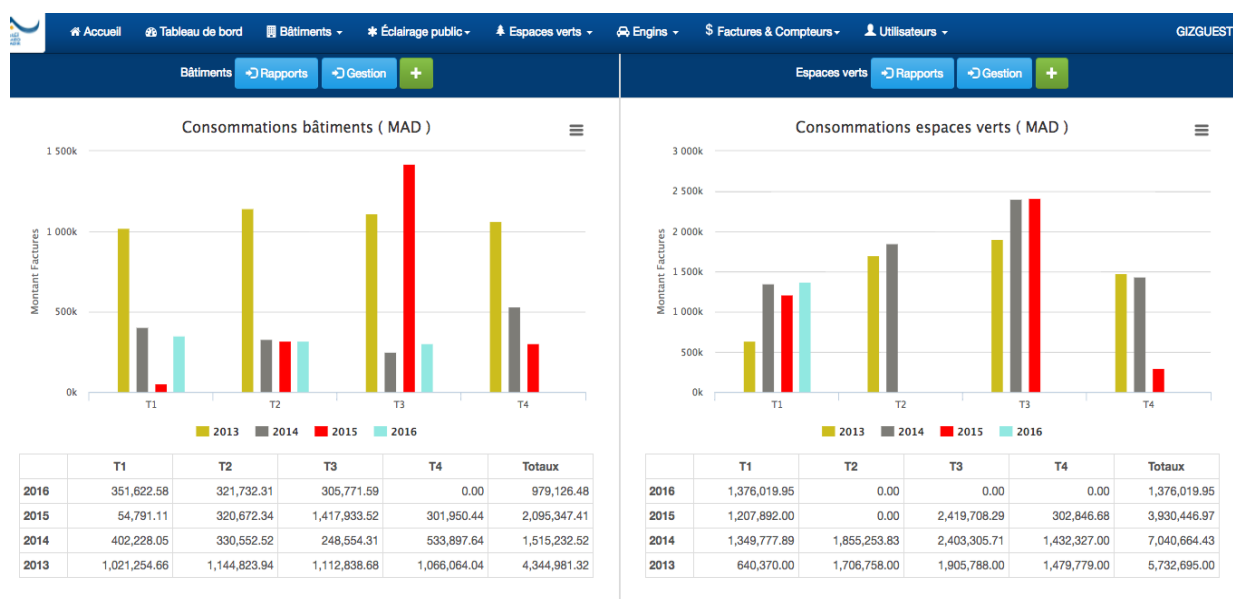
Accueil Tableau de bord Bâtiments Éclairage public Espaces verts Engins Factures & Compteurs Utilisateurs GIZGUEST

Bâtiments Rapports Gestion +

Espaces verts Rapports Gestion +

Consommations bâtiments ( MAD )

1 500k
1 000k
500k
0k
Montant Factures
T1 T2 T3 T4
2013 2014 2015 2016

| | T1 | T2 | T3 | T4 | Totaux |
|---|---|---|---|---|---|
| 2016 | 351,622.58 | 321,732.31 | 305,771.59 | 0.00 | 979,126.48 |
| 2015 | 54,791.11 | 320,672.34 | 1,417,933.52 | 301,950.44 | 2,095,347.41 |
| 2014 | 402,228.05 | 330,552.52 | 248,554.31 | 533,897.64 | 1,515,232.52 |
| 2013 | 1,021,254.66 | 1,144,823.94 | 1,112,838.68 | 1,066,064.04 | 4,344,981.32 |

Consommations espaces verts ( MAD )

3 000k
2 500k
2 000k
1 500k
1 000k
500k
0k
Montant Factures
T1 T2 T3 T4
2013 2014 2015 2016

| | T1 | T2 | T3 | T4 | Totaux |
|---|---|---|---|---|---|
| 2016 | 1,376,019.95 | 0.00 | 0.00 | 0.00 | 1,376,019.95 |
| 2015 | 1,207,892.00 | 0.00 | 2,419,708.29 | 302,846.68 | 3,930,446.97 |
| 2014 | 1,349,777.89 | 1,855,253.83 | 2,403,305.71 | 1,432,327.00 | 7,040,664.43 |
| 2013 | 640,370.00 | 1,706,758.00 | 1,905,788.00 | 1,479,779.00 | 5,732,695.00 |